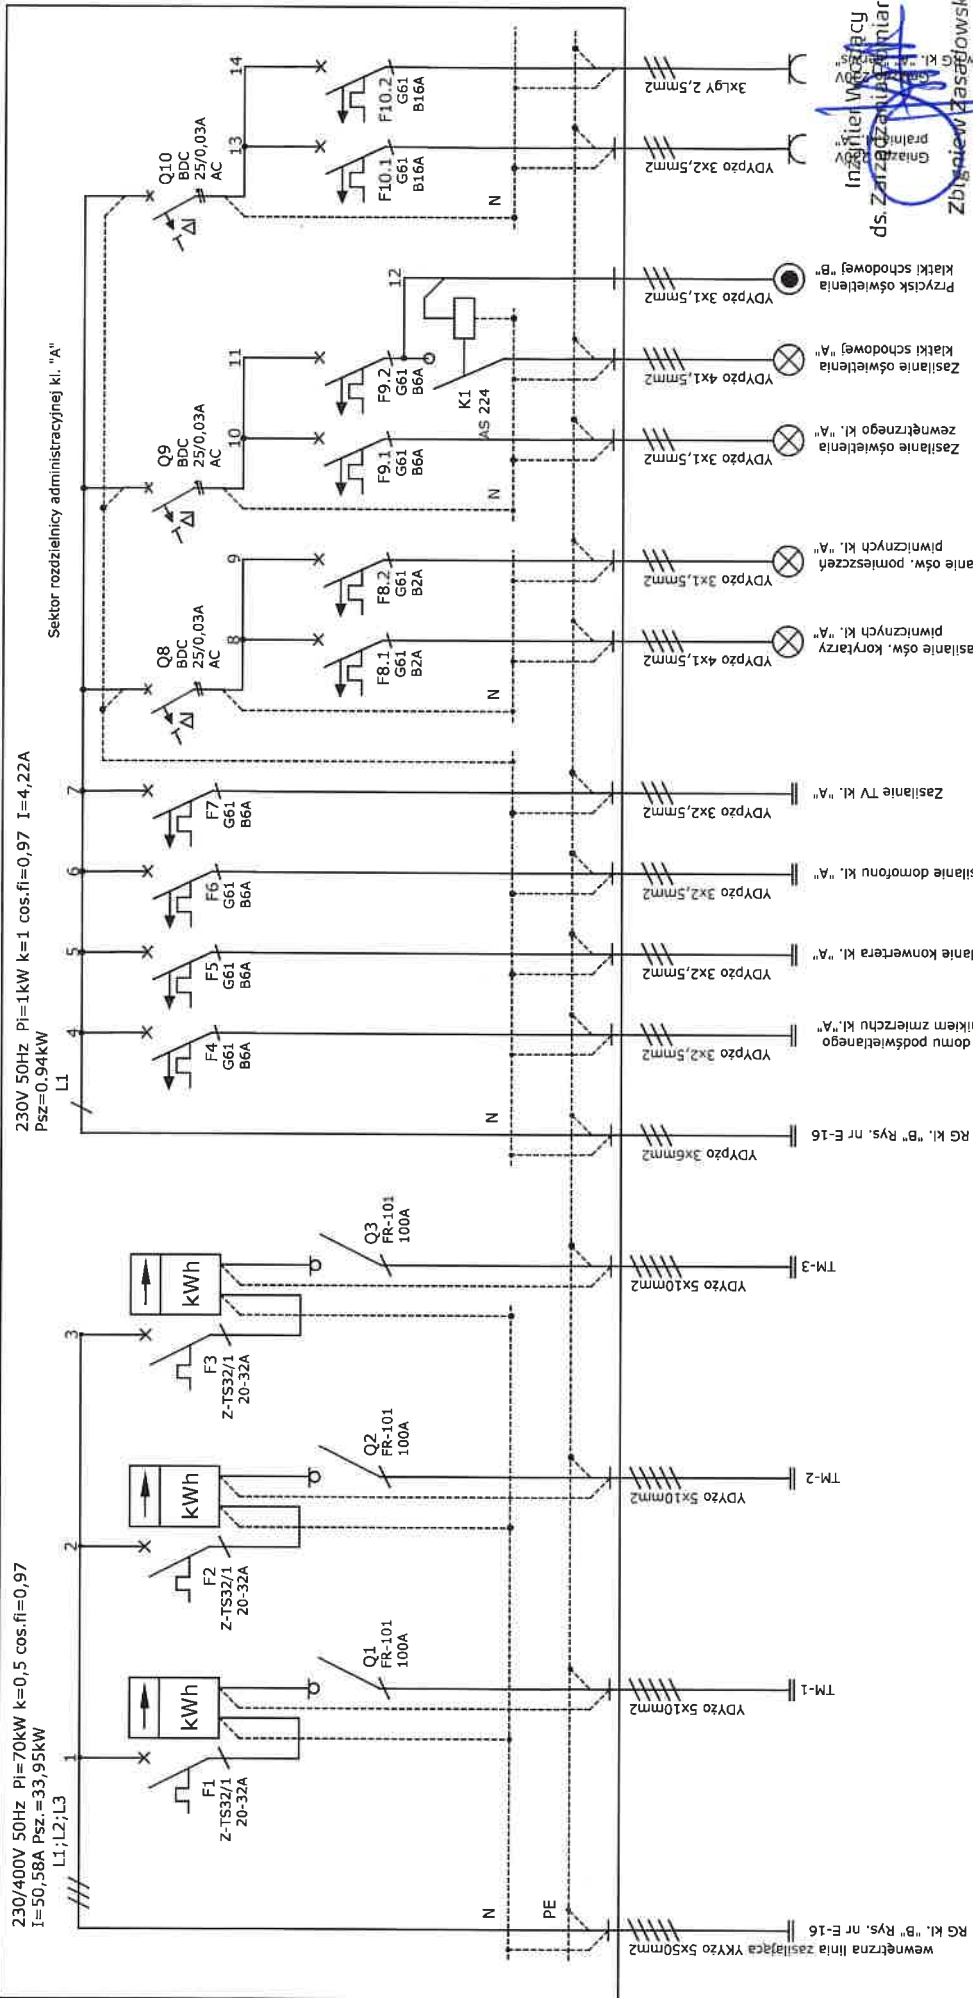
230/400V 50Hz Pi=70kW k=0,5 cos.fi=0,97
I=50,58A Psz.=33,95kW
L1;L2;L3

230V 50Hz Pi=1kW k=1 cos.fi=0,97 I=4,22A
Psz=0,94kW
L1

Sektor rozdzielnicy administracyjnej kl. "A"

1 2 3 4 5 6 7 8 9 10 11 12 13 14

F1 Z-TS32/1 20-32A
F2 Z-TS32/1 20-32A
F3 Z-TS32/1 20-32A
kWh
kWh
kWh
Q1 FR-101 100A
Q2 FR-101 100A
Q3 FR-101 100A
F4 G61 B6A
F5 G61 B6A
F6 G61 B6A
F7 G61 B6A
Q8 BDC 25/0,03A AC
F8.1 G61 B2A
F8.2 G61 B2A
Q9 BDC 25/0,03A AC
F9.1 G61 B6A
F9.2 G61 B6A
K1 AS 224
Q10 BDC 25/0,03A AC
F10.1 G61 B16A
F10.2 G61 B16A

N
PE
N
N
N
N

wewnętrzna linia zasilająca YKYżo 5x50mm2
RG kl. "B" Rys. nr E-16
YDYżo 5x10mm2
TM-1
YDYżo 5x10mm2
TM-2
YDYżo 5x10mm2
TM-3
YDYżo 3x6mm2
RG kl. "B" Rys. nr E-16
YDYżo 3x2,5mm2
domu podświetlanego
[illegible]likiem zmierzchu kl."A"
YDYżo 3x2,5mm2
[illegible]lanie konwertera kl. "A"
YDYżo 3x2,5mm2
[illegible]silanie domofonu kl. "A"
YDYżo 3x2,5mm2
Zasilanie TV kl. "A"
YDYżo 4x1,5mm2
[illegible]asilanie ośw. korytarzy piwnicznych kl. "A"
YDYżo 3x1,5mm2
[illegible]anie ośw. pomieszczeń piwnicznych kl. "A"
YDYżo 3x1,5mm2
Zasilanie oświetlenia zewnętrznego kl. "A"
YDYżo 4x1,5mm2
Zasilanie oświetlenia klatki schodowej "A"
YDYżo 3x1,5mm2
Przycisk oświetlenia klatki schodowej "B"
YDYżo 3x2,5mm2
Gniazdo 230V pralnia
3xLgY 2,5mm2
Gniazdo 230V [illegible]
RG kl. "A" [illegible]

Inżynier Wiodący ds. Zarządzania Zmian
Zbigniew Zasadowski